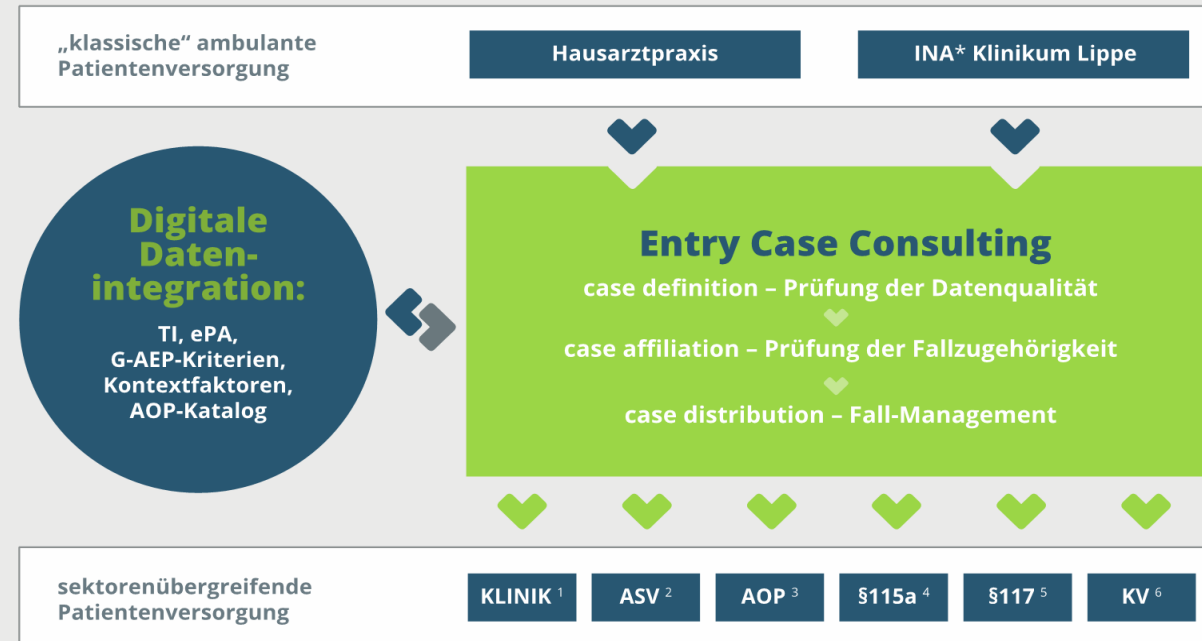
„klassische“ ambulante Patientenversorgung

Hausarztpraxis

INA* Klinikum Lippe

Digitale Datenintegration:

TI, ePA, G-AEP-Kriterien, Kontextfaktoren, AOP-Katalog

Entry Case Consulting

case definition – Prüfung der Datenqualität

case affiliation – Prüfung der Fallzugehörigkeit

case distribution – Fall-Management

sektorenübergreifende Patientenversorgung

KLINIK $^1$

ASV $^2$

AOP $^3$

§115a $^4$

§117 $^5$

KV $^6$